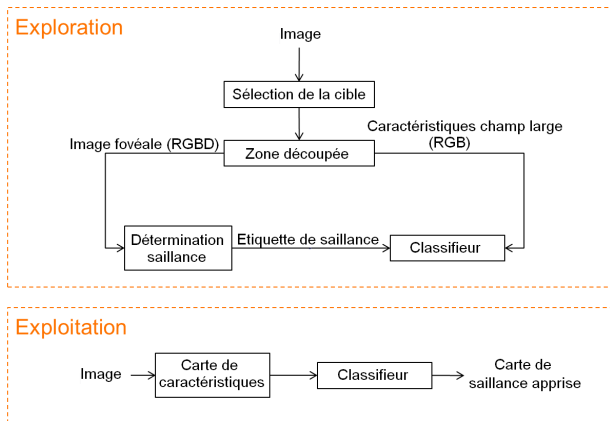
Exploration

Image

Sélection de la cible

Image fovéale (RGBD)

Zone découpée

Caractéristiques champ large (RGB)

Détermination saillance

Etiquette de saillance

Classifieur

Exploitation

Image

Carte de caractéristiques

Classifieur

Carte de saillance apprise